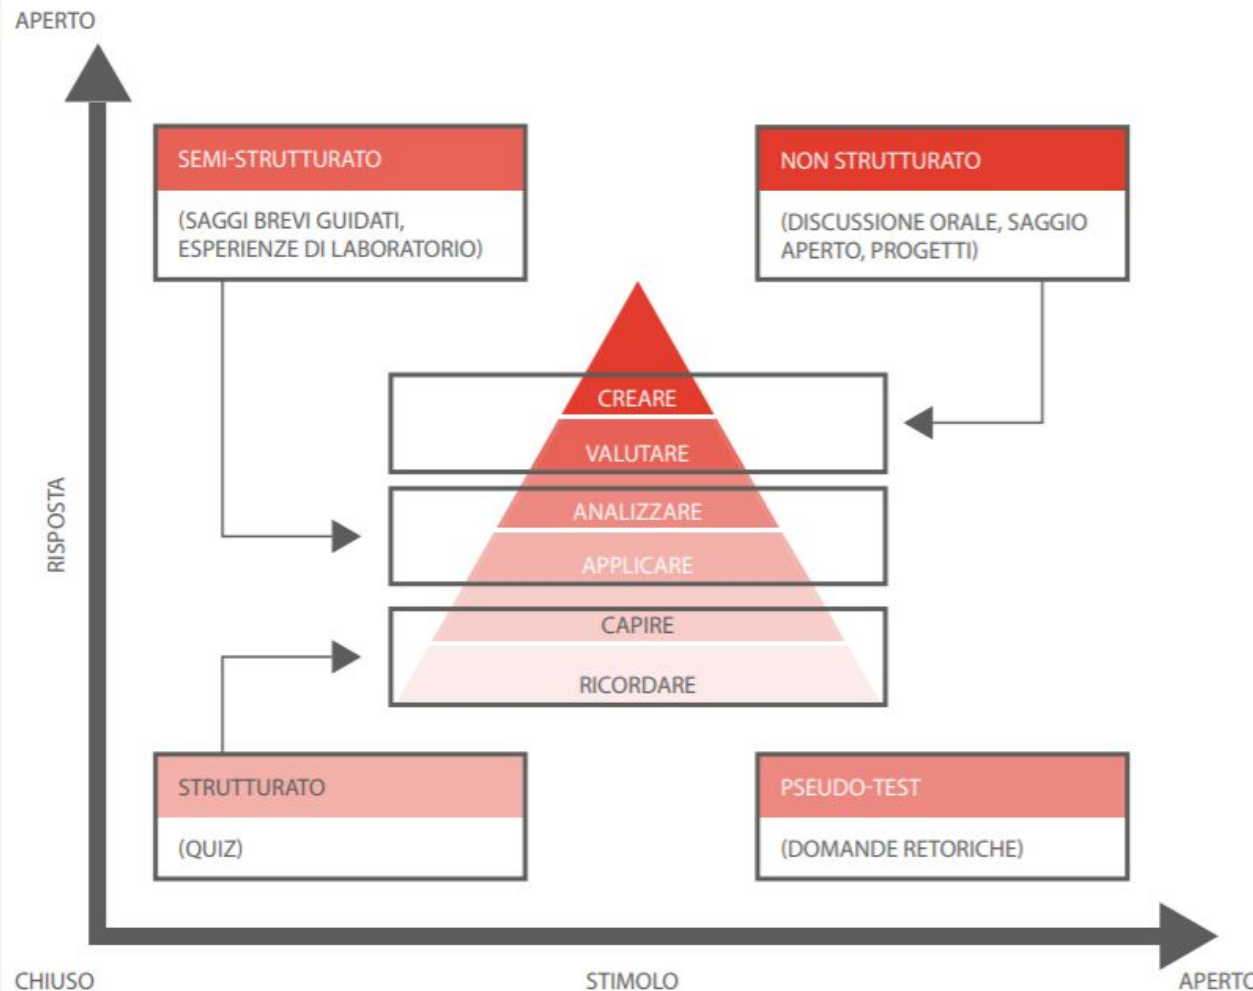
APERTO

SEMI-STRUTTURATO

(SAGGI BREVI GUIDATI, ESPERIENZE DI LABORATORIO)

NON STRUTTURATO

(DISCUSSIONE ORALE, SAGGIO APERTO, PROGETTI)

CREARE

VALUTARE

ANALIZZARE

APPLICARE

CAPIRE

RICORDARE

RISPOSTA

STRUTTURATO

(QUIZ)

PSEUDO-TEST

(DOMANDE RETORICHE)

CHIUSO

STIMOLO

APERTO